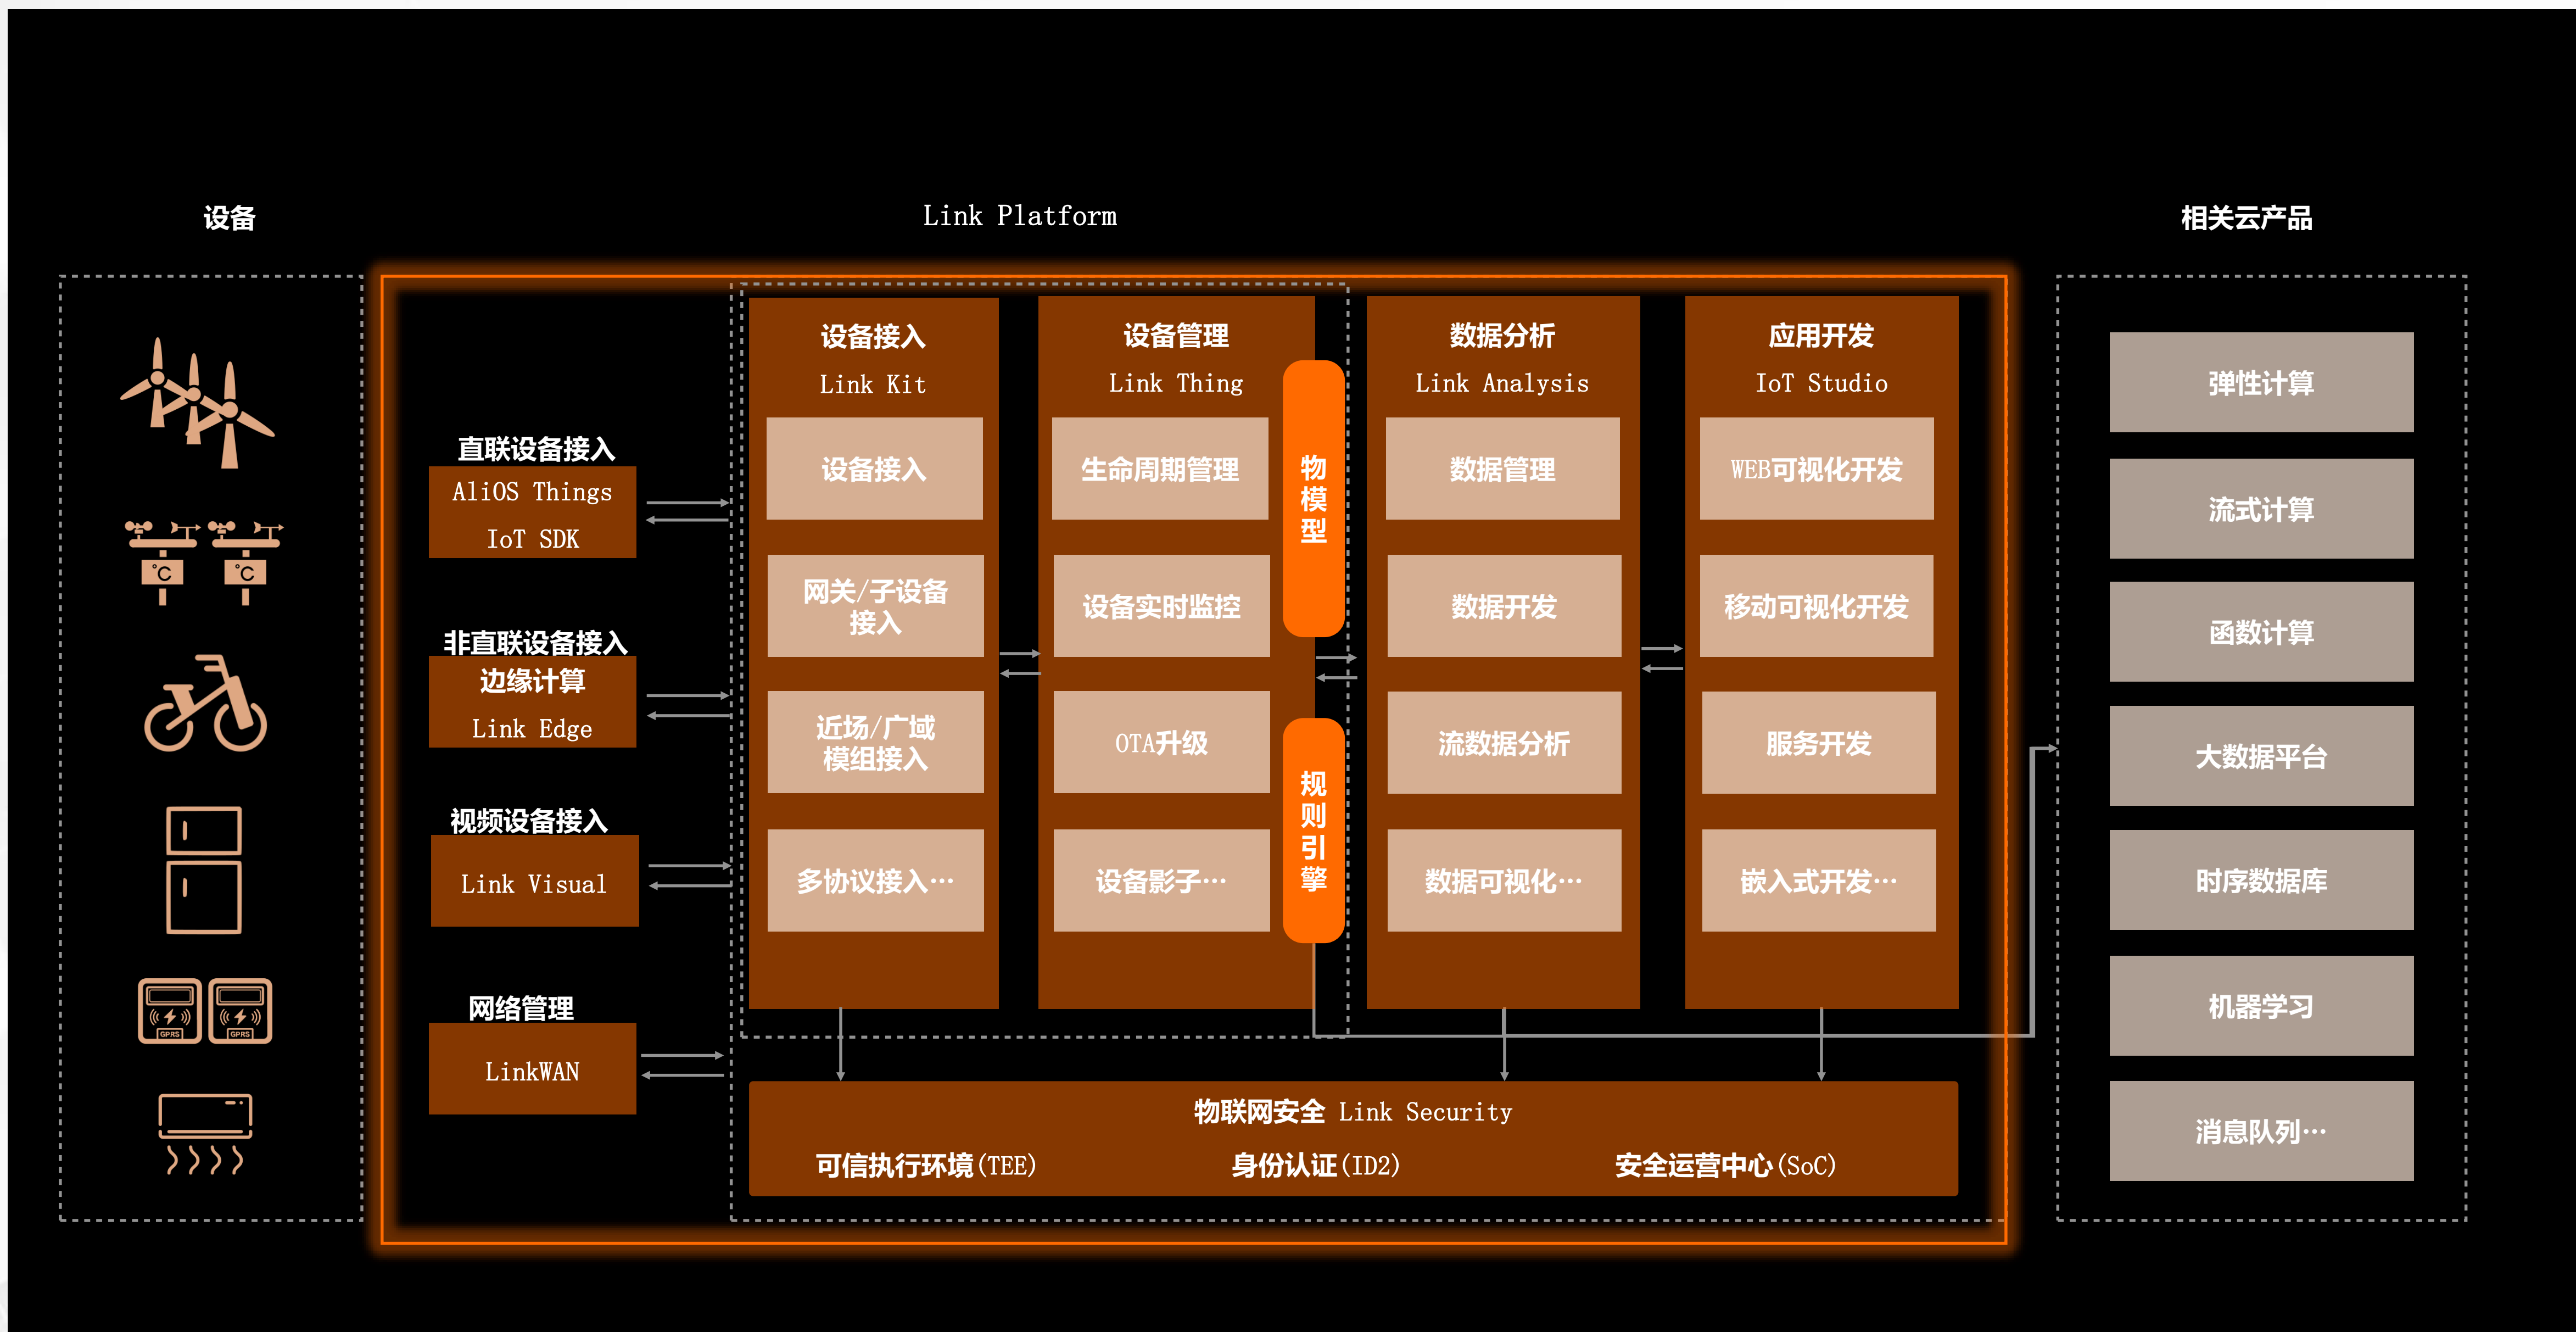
设备

Link Platform

相关云产品

直联设备接入
AliOS Things
IoT SDK

非直联设备接入
边缘计算
Link Edge

视频设备接入
Link Visual

网络管理
LinkWAN

设备接入
Link Kit
设备接入
网关/子设备接入
近场/广域模组接入
多协议接入…

设备管理
Link Thing
生命周期管理
设备实时监控
OTA升级
设备影子…

物模型

规则引擎

数据分析
Link Analysis
数据管理
数据开发
流数据分析
数据可视化…

应用开发
IoT Studio
WEB可视化开发
移动可视化开发
服务开发
嵌入式开发…

物联网安全 Link Security
可信执行环境(TEE)
身份认证(ID2)
安全运营中心(SoC)

弹性计算
流式计算
函数计算
大数据平台
时序数据库
机器学习
消息队列…

GPRS
GPRS